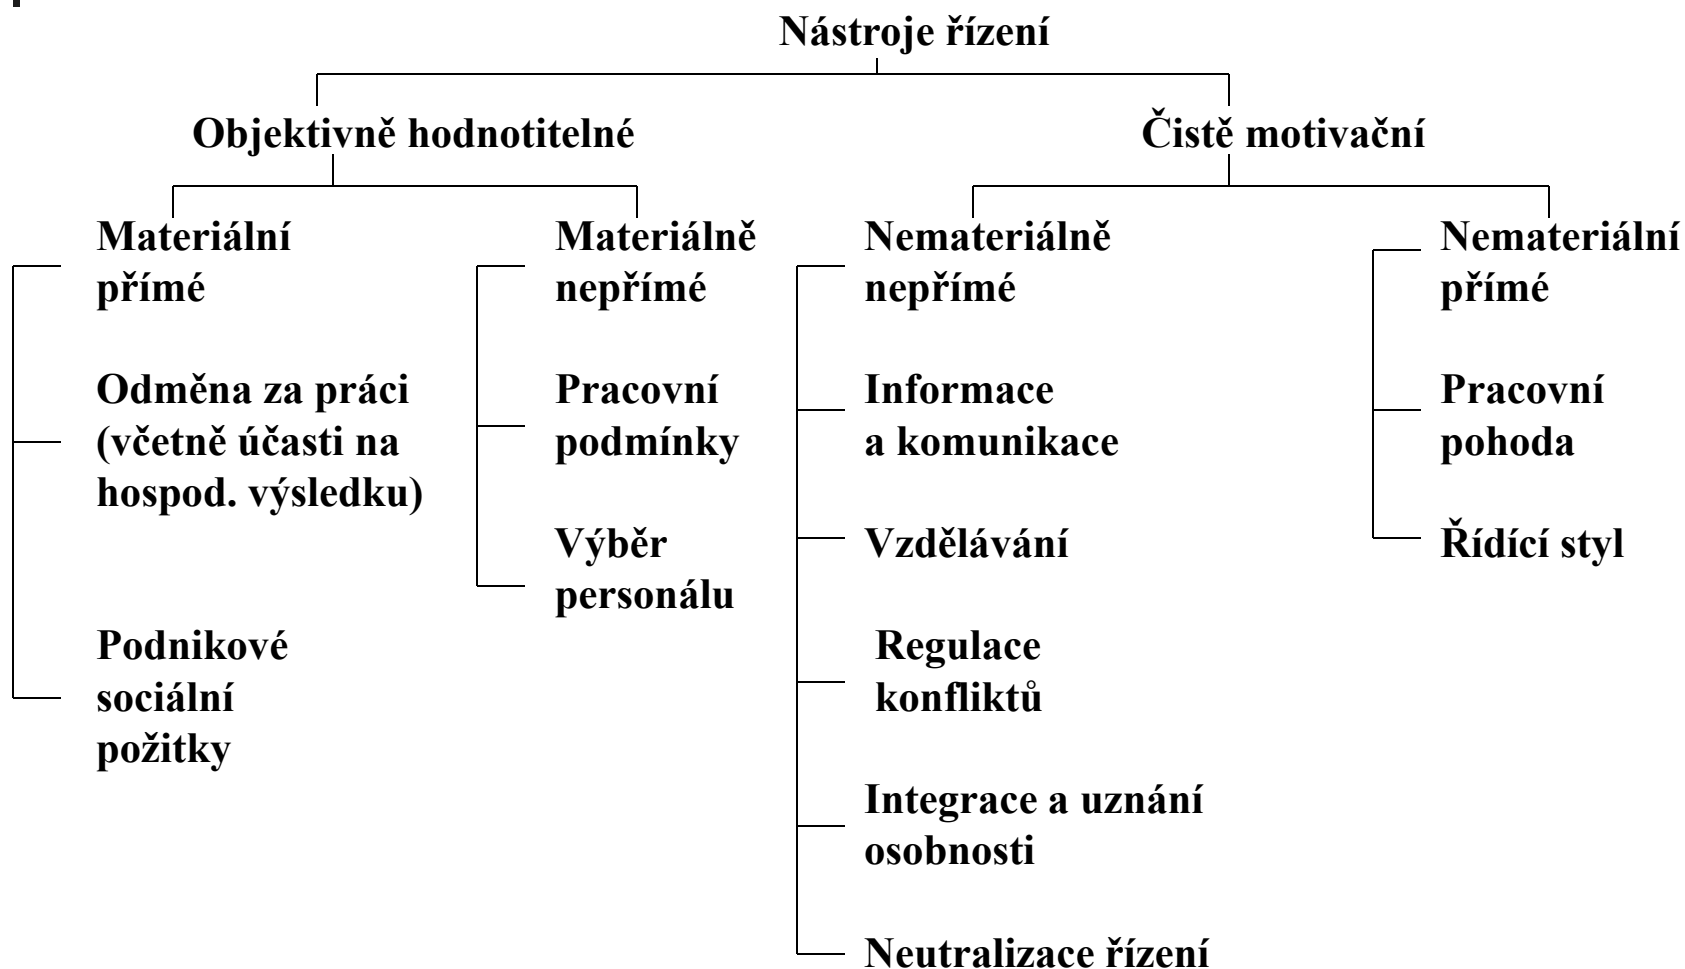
Nástroje řízení

Objektivně hodnotitelné

Čistě motivační

Materiální přímé

Odměna za práci (včetně účasti na hospod. výsledku)

Podnikové sociální požitky

Materiálně nepřímé

Pracovní podmínky

Výběr personálu

Nemateriálně nepřímé

Informace a komunikace

Vzdělávání

Regulace konfliktů

Integrace a uznání osobnosti

Neutralizace řízení

Nemateriální přímé

Pracovní pohoda

Řídící styl